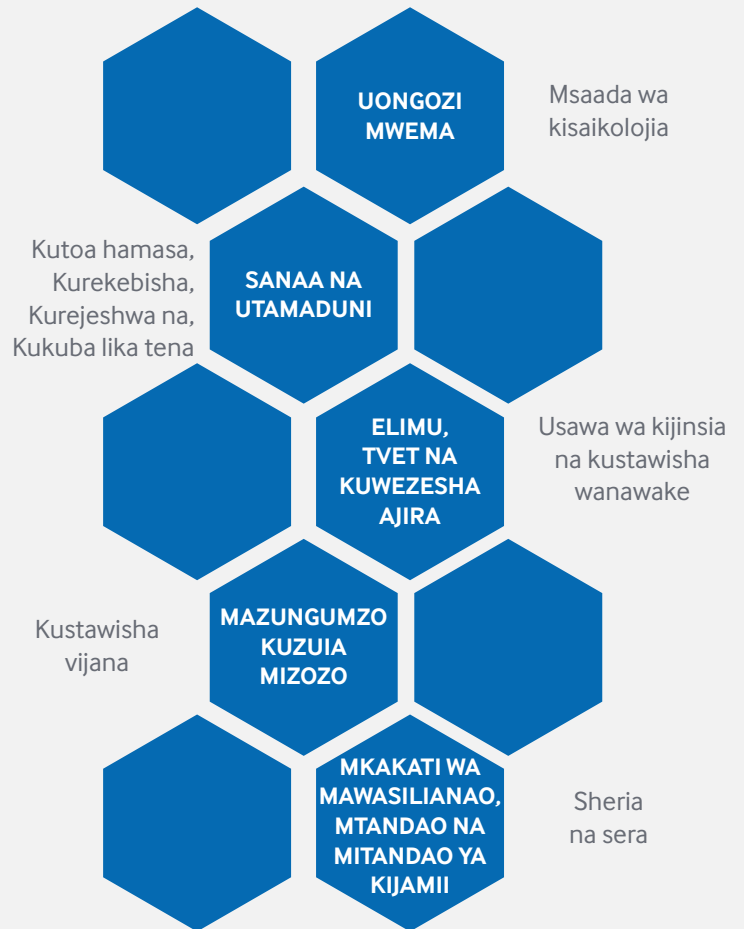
UONGOZI MWEMA

Msaada wa kisaikolojia

Kutoa hamasa, Kurekebisha, Kurejeshwa na, Kukuba lika tena

SANAA NA UTAMADUNI

ELIMU, TVET NA KUWEZESHA AJIRA

Usawa wa kijinsia na kustawisha wanawake

Kustawisha vijana

MAZUNGUMZO KUZUIA MIZOZO

MKAKATI WA MAWASILIANAO, MTANDAO NA MITANDAO YA KIJAMII

Sheria na sera